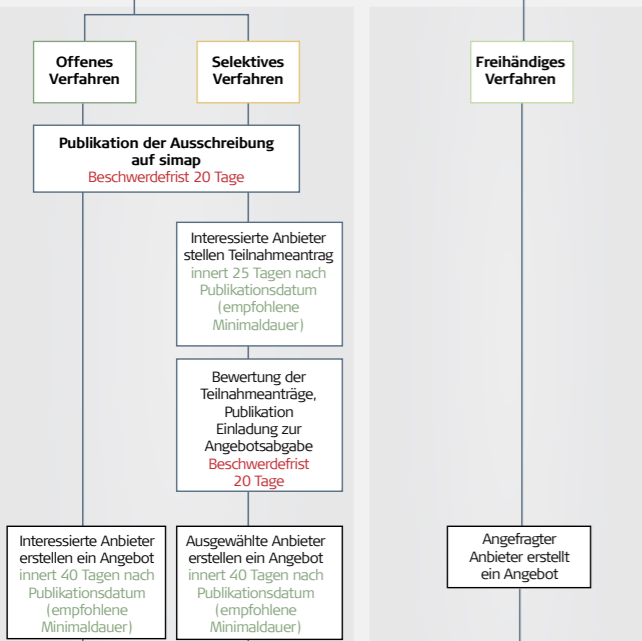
Offenes Verfahren

Selektives Verfahren

Freihändiges Verfahren

Publikation der Ausschreibung auf simap
Beschwerdefrist 20 Tage

Interessierte Anbieter stellen Teilnahmeantrag
innert 25 Tagen nach Publikationsdatum (empfohlene Minimaldauer)

Bewertung der Teilnahmeanträge, Publikation Einladung zur Angebotsabgabe
Beschwerdefrist 20 Tage

Interessierte Anbieter erstellen ein Angebot
innert 40 Tagen nach Publikationsdatum (empfohlene Minimaldauer)

Ausgewählte Anbieter erstellen ein Angebot
innert 40 Tagen nach Publikationsdatum (empfohlene Minimaldauer)

Angefragter Anbieter erstellt ein Angebot